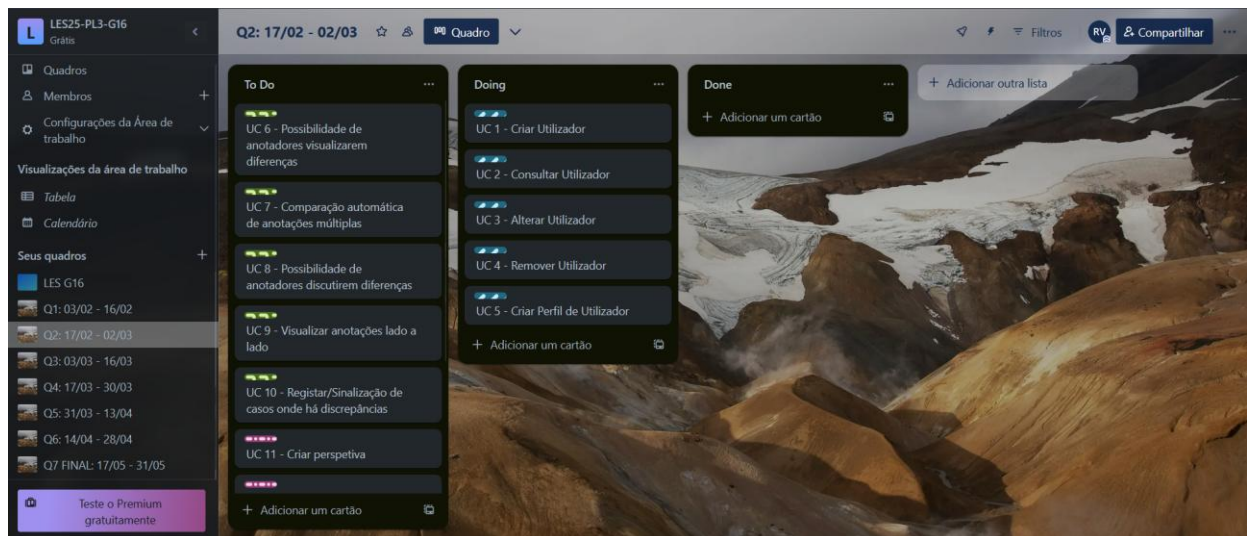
L LES25-PL3-G16
Grátis

Quadros
Membros +
Configurações da Área de trabalho

Visualizações da área de trabalho
Tabela
Calendário

Seus quadros +
LES G16
Q1: 03/02 - 16/02
Q2: 17/02 - 02/03
Q3: 03/03 - 16/03
Q4: 17/03 - 30/03
Q5: 31/03 - 13/04
Q6: 14/04 - 28/04
Q7 FINAL: 17/05 - 31/05

Teste o Premium gratuitamente

Q2: 17/02 - 02/03 Quadro

Filtros RV Compartilhar ···

To Do ···
UC 6 - Possibilidade de anotadores visualizarem diferenças
UC 7 - Comparação automática de anotações múltiplas
UC 8 - Possibilidade de anotadores discutirem diferenças
UC 9 - Visualizar anotações lado a lado
UC 10 - Registar/Sinalização de casos onde há discrepâncias
UC 11 - Criar perspetiva
+ Adicionar um cartão

Doing ···
UC 1 - Criar Utilizador
UC 2 - Consultar Utilizador
UC 3 - Alterar Utilizador
UC 4 - Remover Utilizador
UC 5 - Criar Perfil de Utilizador
+ Adicionar um cartão

Done ···
+ Adicionar um cartão

+ Adicionar outra lista